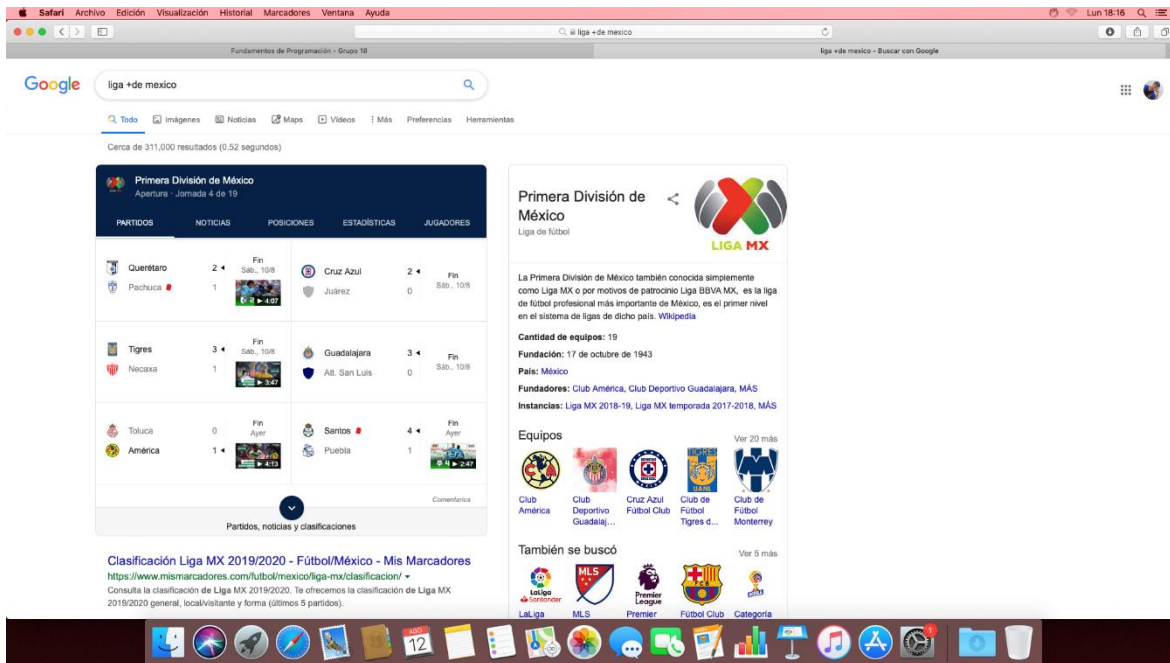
Safari Archivo Edición Visualización Historial Marcadores Ventana Ayuda

Lun 18:16

liga +de mexico

Fundamentos de Programación - Grupo 18

liga +de mexico - Buscar con Google

Google

liga +de mexico

Todo Imágenes Noticias Maps Videos Más Preferencias Herramientas

Cerca de 311,000 resultados (0.52 segundos)

Primera División de México
Apertura · Jornada 4 de 19

PARTIDOS NOTICIAS POSICIONES ESTADÍSTICAS JUGADORES

| | | | | | |
|---|---|---|---|---|---|
| Querétaro | 2 | Fin Sáb., 10/8 | Cruz Azul | 2 | Fin Sáb., 10/8 |
| Pachuca | 1 | 4:07 | Juárez | 0 | |
| Tigres | 3 | Fin Sáb., 10/8 | Guadalajara | 3 | Fin Sáb., 10/8 |
| Necaxa | 1 | 3:47 | Atl. San Luis | 0 | |
| Toluca | 0 | Fin Ayer | Santos | 4 | Fin Ayer |
| América | 1 | 4:13 | Puebla | 1 | 2:47 |

Comentarios

Partidos, noticias y clasificaciones

Clasificación Liga MX 2019/2020 - Fútbol/México - Mis Marcadores
https://www.mismarcadores.com/futbol/mexico/liga-mx/clasificacion/
Consulta la clasificación de Liga MX 2019/2020. Te ofrecemos la clasificación de Liga MX 2019/2020 general, local/visitante y forma (últimos 5 partidos).

Primera División de México
Liga de fútbol

LIGA MX

La Primera División de México también conocida simplemente como Liga MX o por motivos de patrocinio Liga BBVA MX, es la liga de fútbol profesional más importante de México, es el primer nivel en el sistema de ligas de dicho país. Wikipedia

Cantidad de equipos: 19
Fundación: 17 de octubre de 1943
País: México
Fundadores: Club América, Club Deportivo Guadalajara, MÁS
Instancias: Liga MX 2018-19, Liga MX temporada 2017-2018, MÁS

Equipos
Ver 20 más
Club América
Club Deportivo Guadalaj...
Cruz Azul Fútbol Club
Club de Fútbol Tigres d...
Club de Fútbol Monterrey

También se buscó
Ver 5 más
LaLiga
MLS
Premier
Fútbol Club
Categoría

12